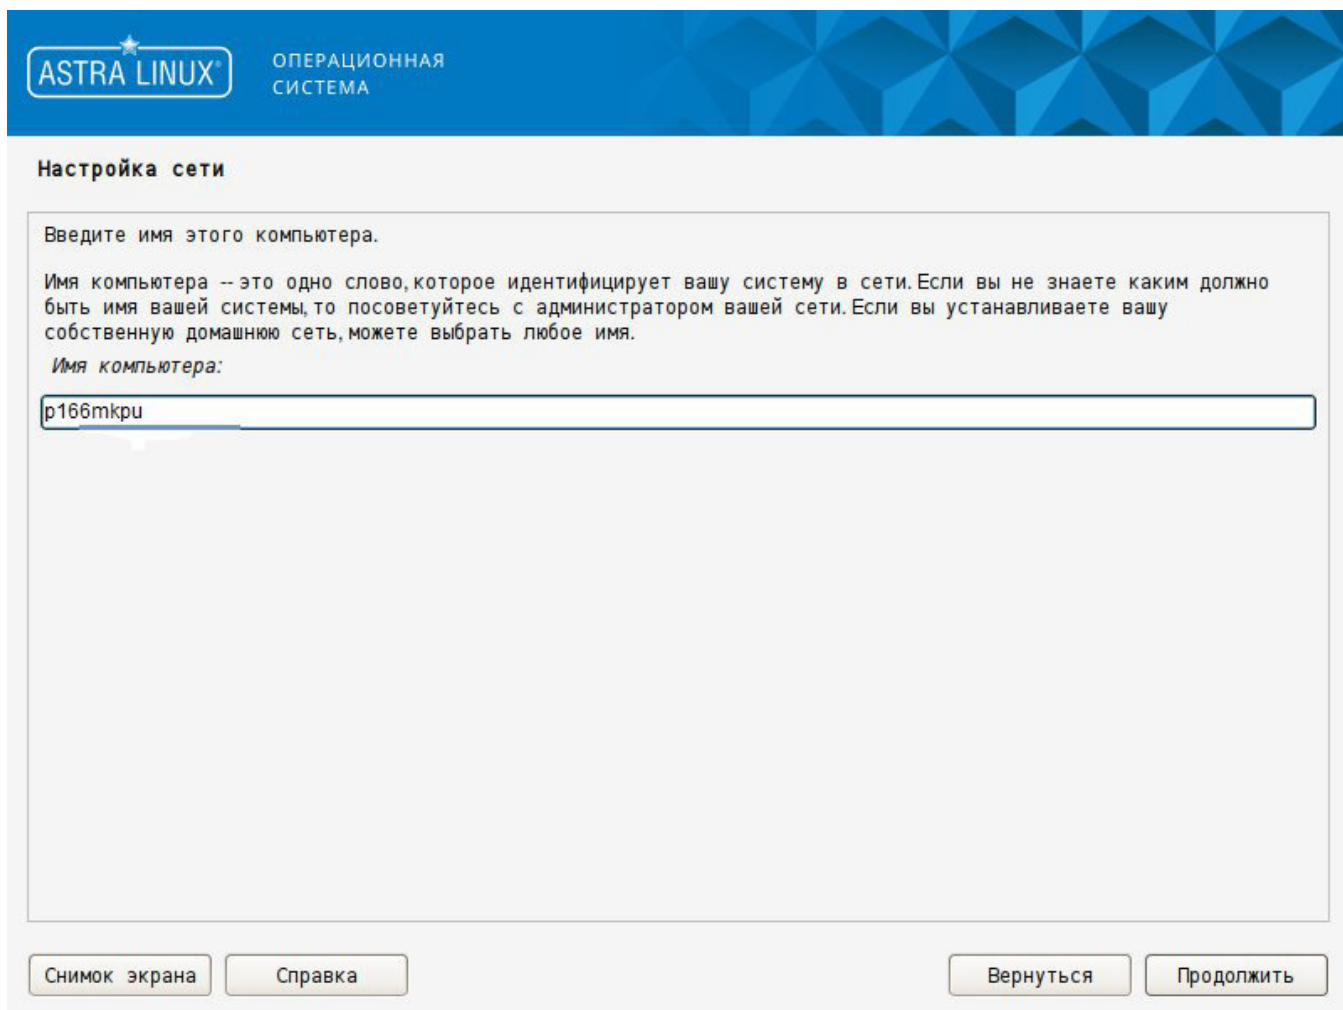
ASTRA LINUX®

ОПЕРАЦИОННАЯ СИСТЕМА

Настройка сети

Введите имя этого компьютера.

Имя компьютера -- это одно слово, которое идентифицирует вашу систему в сети. Если вы не знаете каким должно быть имя вашей системы, то посоветуйтесь с администратором вашей сети. Если вы устанавливаете вашу собственную домашнюю сеть, можете выбрать любое имя.

Имя компьютера:

p166mkpu

Снимок экрана

Справка

Вернуться

Продолжить